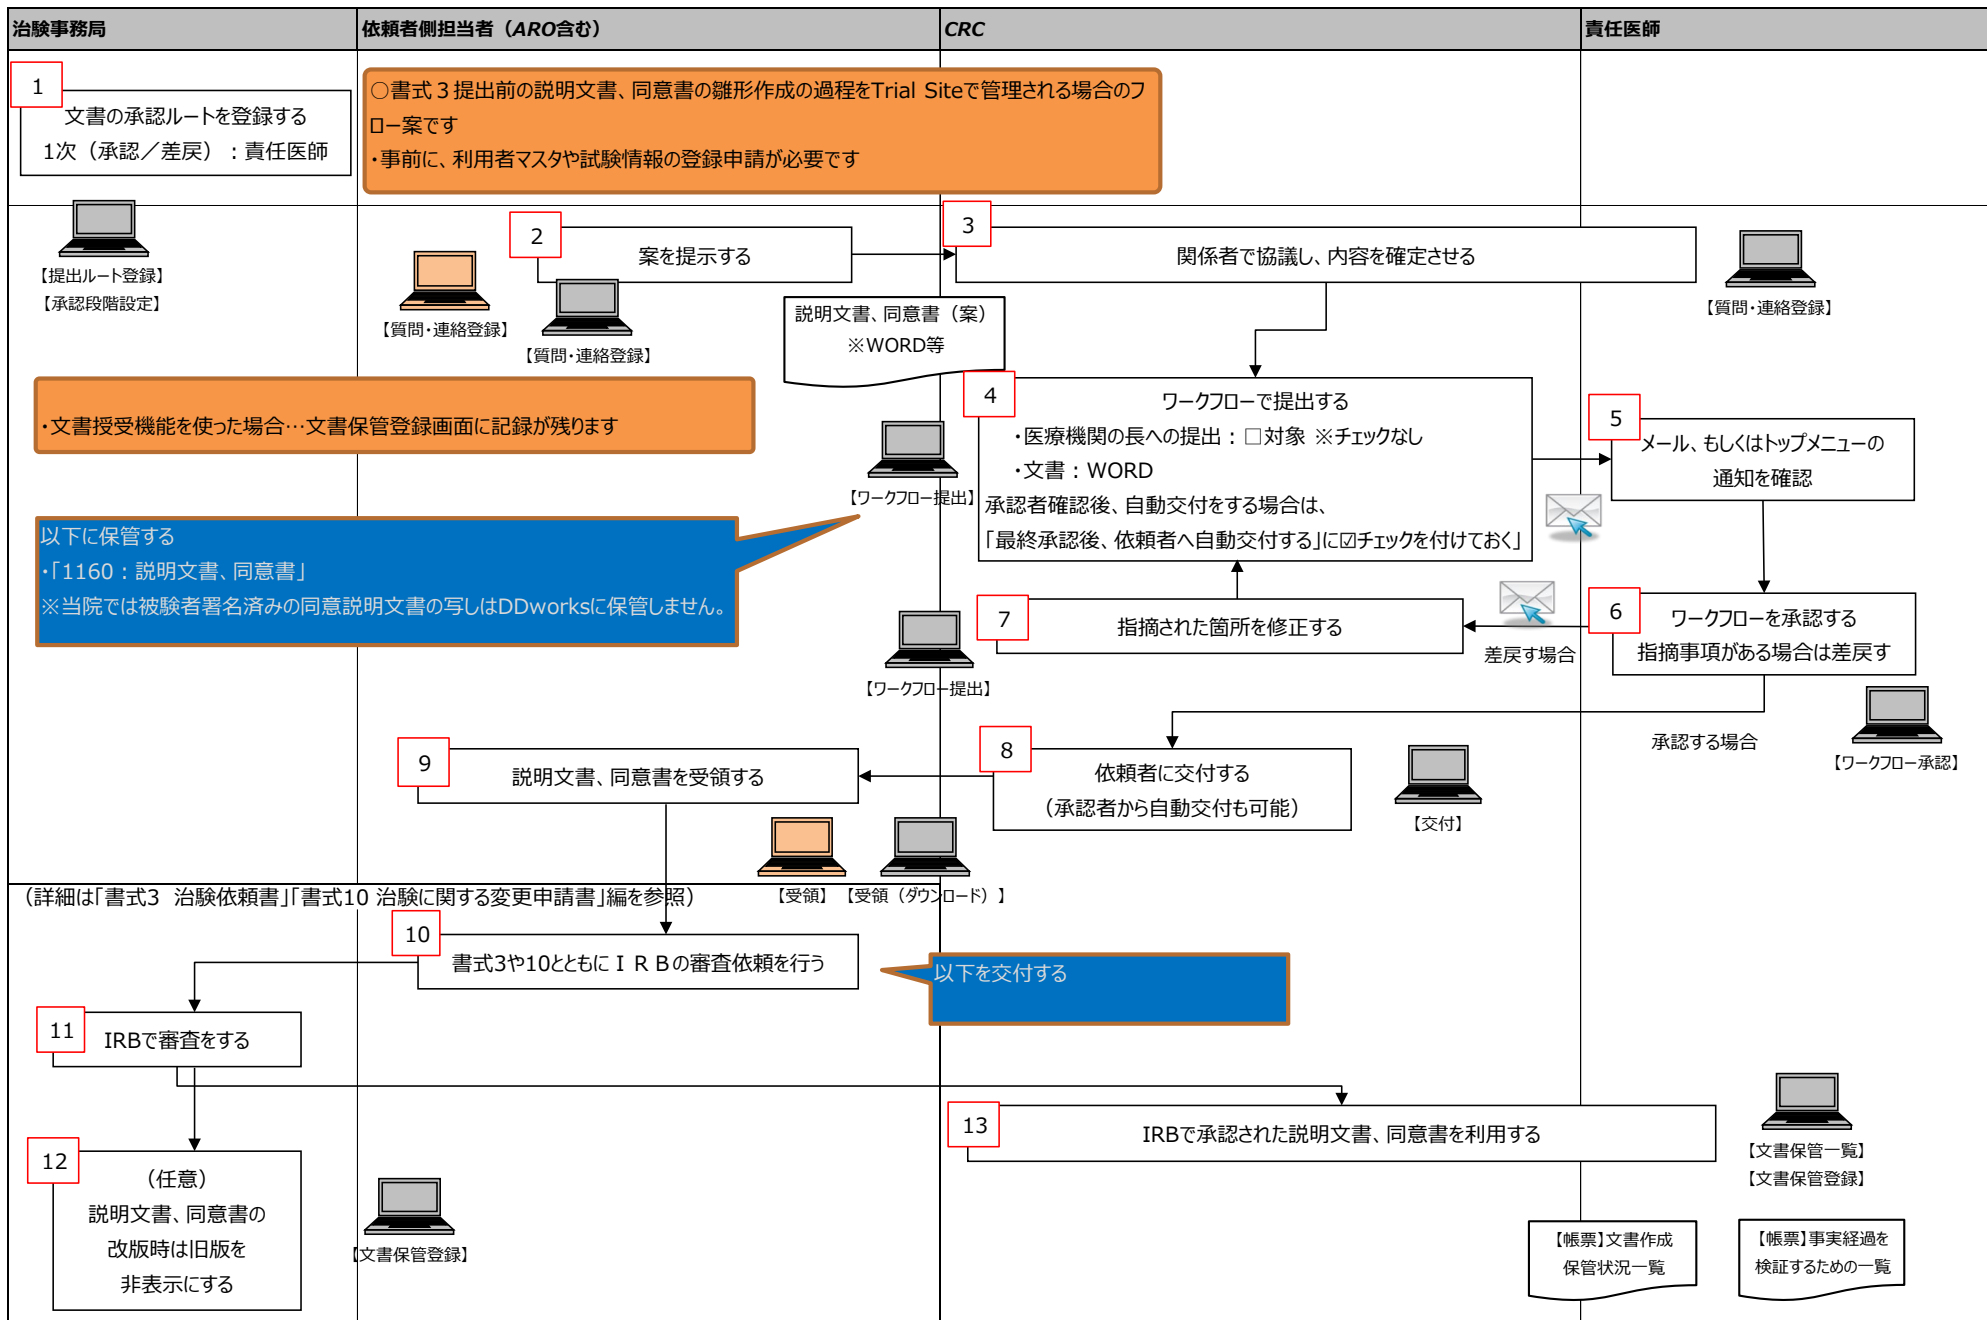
治験事務局

依頼者側担当者（ARO含む）

CRC

責任医師

1

文書の承認ルートを登録する
1次（承認／差戻）：責任医師

○書式３提出前の説明文書、同意書の雛形作成の過程をTrial Siteで管理される場合のフロー案です
・事前に、利用者マスタや試験情報の登録申請が必要です

【提出ルート登録】
【承認段階設定】

2

案を提示する

【質問・連絡登録】

【質問・連絡登録】

3

関係者で協議し、内容を確定させる

【質問・連絡登録】

説明文書、同意書（案）
※WORD等

・文書授受機能を使った場合…文書保管登録画面に記録が残ります

4

ワークフローで提出する
・医療機関の長への提出：□対象 ※チェックなし
・文書：WORD
承認者確認後、自動交付をする場合は、
「最終承認後、依頼者へ自動交付する」に☑チェックを付けておく」

【ワークフロー提出】

5

メール、もしくはトップメニューの
通知を確認

以下に保管する
・「1160：説明文書、同意書」
※当院では被験者署名済みの同意説明文書の写しはDDworksに保管しません。

7

指摘された箇所を修正する

差戻す場合

6

ワークフローを承認する
指摘事項がある場合は差戻す

【ワークフロー提出】

承認する場合

【ワークフロー承認】

9

説明文書、同意書を受領する

8

依頼者に交付する
（承認者から自動交付も可能）

【交付】

【受領】 【受領（ダウンロード）】

（詳細は「書式3 治験依頼書」「書式10 治験に関する変更申請書」編を参照）

10

書式3や10とともにＩＲＢの審査依頼を行う

以下を交付する

11

IRBで審査をする

13

IRBで承認された説明文書、同意書を利用する

【文書保管一覧】
【文書保管登録】

12

（任意）
説明文書、同意書の
改版時は旧版を
非表示にする

【文書保管登録】

【帳票】文書作成
保管状況一覧

【帳票】事実経過を
検証するための一覧